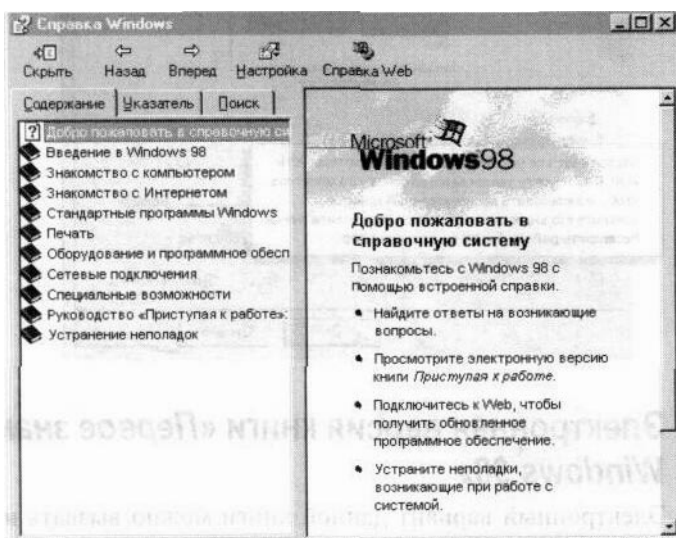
Справка Windows

Скрыть Назад Вперед Настройка Справка Web

Содержание Указатель Поиск

Добро пожаловать в справочную си
Введение в Windows 98
Знакомство с компьютером
Знакомство с Интернетом
Стандартные программы Windows
Печать
Оборудование и программное обесп
Сетевые подключения
Специальные возможности
Руководство «Приступая к работе»
Устранение неполадок

Microsoft Windows98

Добро пожаловать в справочную систему

Познакомьтесь с Windows 98 с помощью встроенной справки.

• Найдите ответы на возникающие вопросы.

• Просмотрите электронную версию книги *Приступая к работе*.

• Подключитесь к Web, чтобы получить обновленное программное обеспечение.

• Устраните неполадки, возникающие при работе с системой.